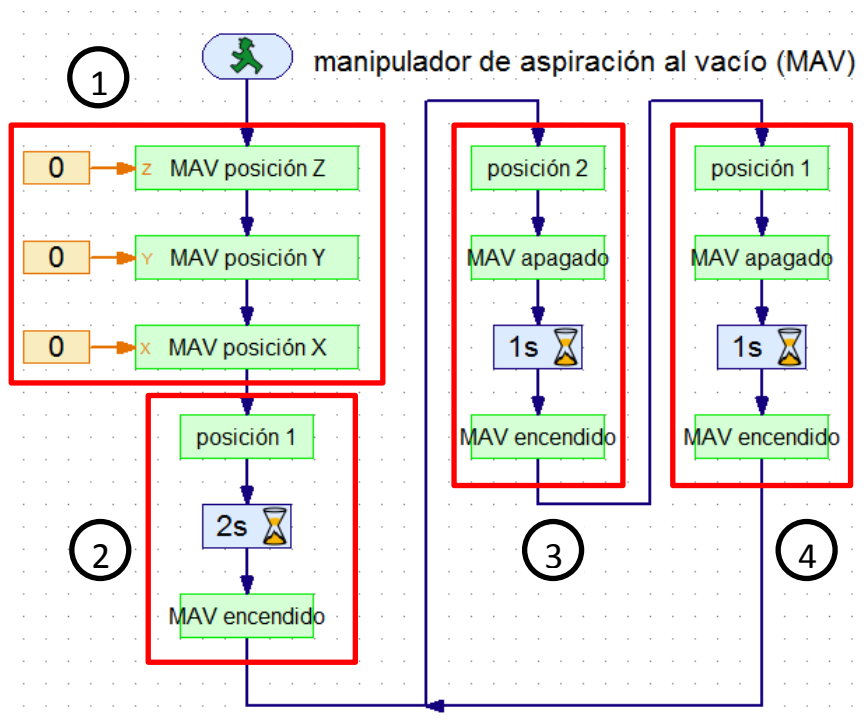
manipulador de aspiración al vacío (MAV)

1

0
Z
MAV posición Z

0
Y
MAV posición Y

0
X
MAV posición X

posición 1

2s

MAV encendido

2

posición 2

MAV apagado

1s

MAV encendido

3

posición 1

MAV apagado

1s

MAV encendido

4